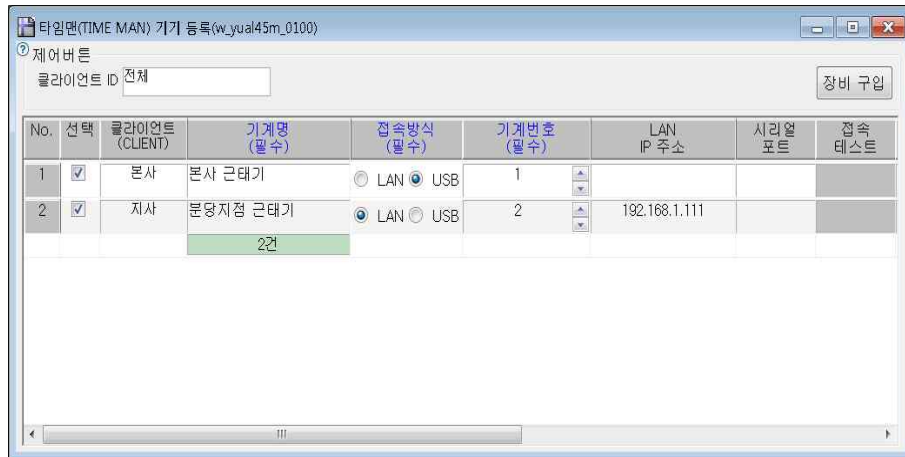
타임맨(TIME MAN) 기기 등록(w_yual45m_0100)

제어버튼

클라이언트 ID 전체

장비 구입

| No. | 선택 | 클라이언트 (CLIENT) | 기계명 (필수) | 접속방식 (필수) | 기계번호 (필수) | LAN IP 주소 | 시리얼 포트 | 접속 테스트 |
|---|---|---|---|---|---|---|---|---|
| 1 | ☑ | 본사 | 본사 근태기 | LAN USB | 1 | | | |
| 2 | ☑ | 지사 | 분당지점 근태기 | LAN USB | 2 | 192.168.1.111 | | |
| | | | 2건 | | | | | |